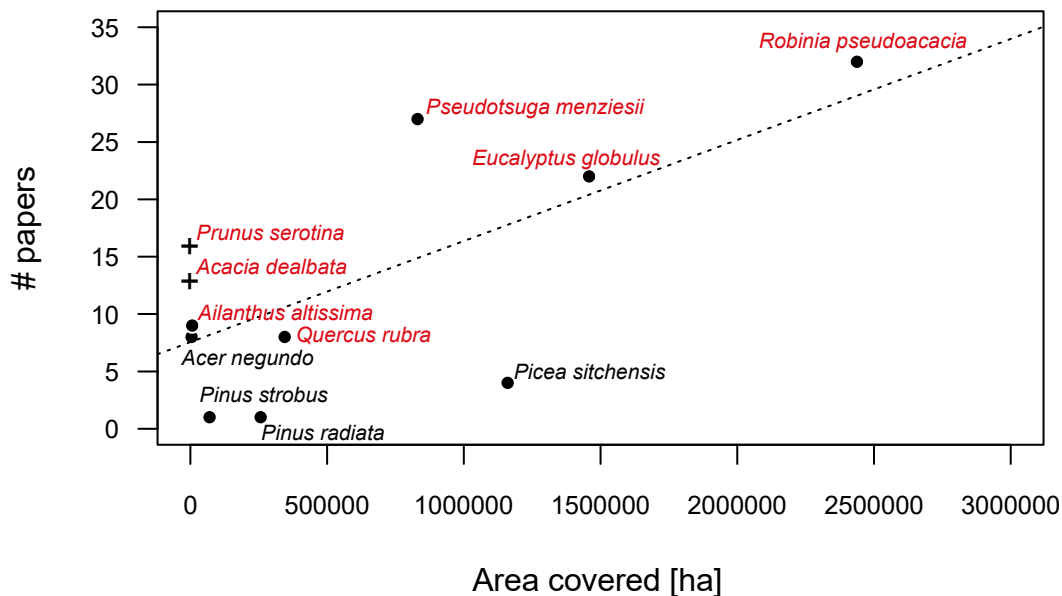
Robinia pseudoacacia
Pseudotsuga menziesii
Eucalyptus globulus
Prunus serotina
Acacia dealbata
Ailanthus altissima
Quercus rubra
Acer negundo
Picea sitchensis
Pinus strobus
Pinus radiata

# papers

35
30
25
20
15
10
5
0

0
500000
1000000
1500000
2000000
2500000
3000000

Area covered [ha]